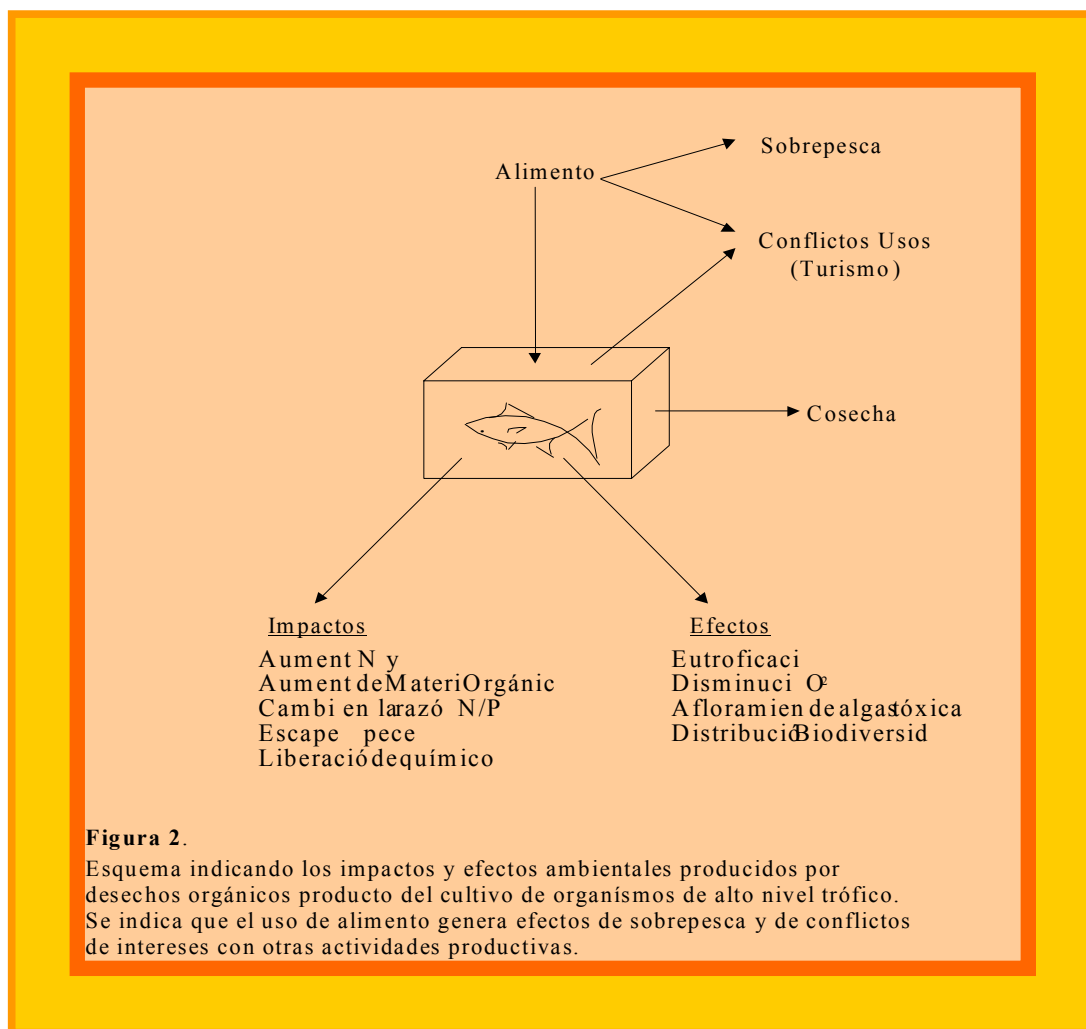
Alimento

Sobrepesca

Conflictos Usos (Turismo)

Cosecha

Impactos

Aument N y
Aument de Materi Orgánic
Cambi en la razó N/P
Escape pece
Liberació de químico

Efectos

Eutroficaci
Disminuci $O^2$
Afloramien de algas tóxica
Distribució Biodiversid

**Figura 2**.

Esquema indicando los impactos y efectos ambientales producidos por desechos orgánicos producto del cultivo de organísmos de alto nivel trófico. Se indica que el uso de alimento genera efectos de sobrepesca y de conflictos de intereses con otras actividades productivas.